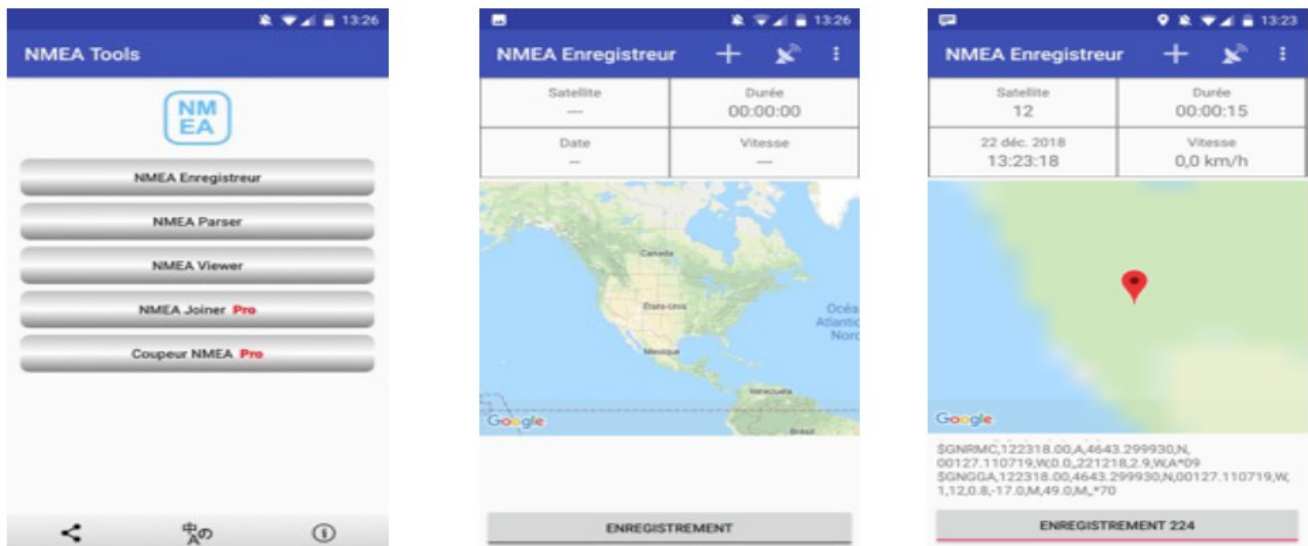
13:26

NMEA Tools

NM
EA

NMEA Enregistreur

NMEA Parser

NMEA Viewer

NMEA Joiner Pro

Coupeur NMEA Pro

13:26

NMEA Enregistreur

| Satellite — | Durée 00:00:00 |
|---|---|
| Date — | Vitesse — |

Canada

États-Unis

Océa Atlantic Nord

Mexique

Venezuela

Brésil

Google

ENREGISTREMENT

13:23

NMEA Enregistreur

| Satellite 12 | Durée 00:00:15 |
|---|---|
| 22 déc. 2018 13:23:18 | Vitesse 0,0 km/h |

Google

$GNRMC,122318.00,A,4643.299930,N,00127.110719,W,0.0,,221218,2.9,W,A*09
$GNGGA,122318.00,4643.299930,N,00127.110719,W,1,12,0.8,-17.0,M,49.0,M,,*70

ENREGISTREMENT 224